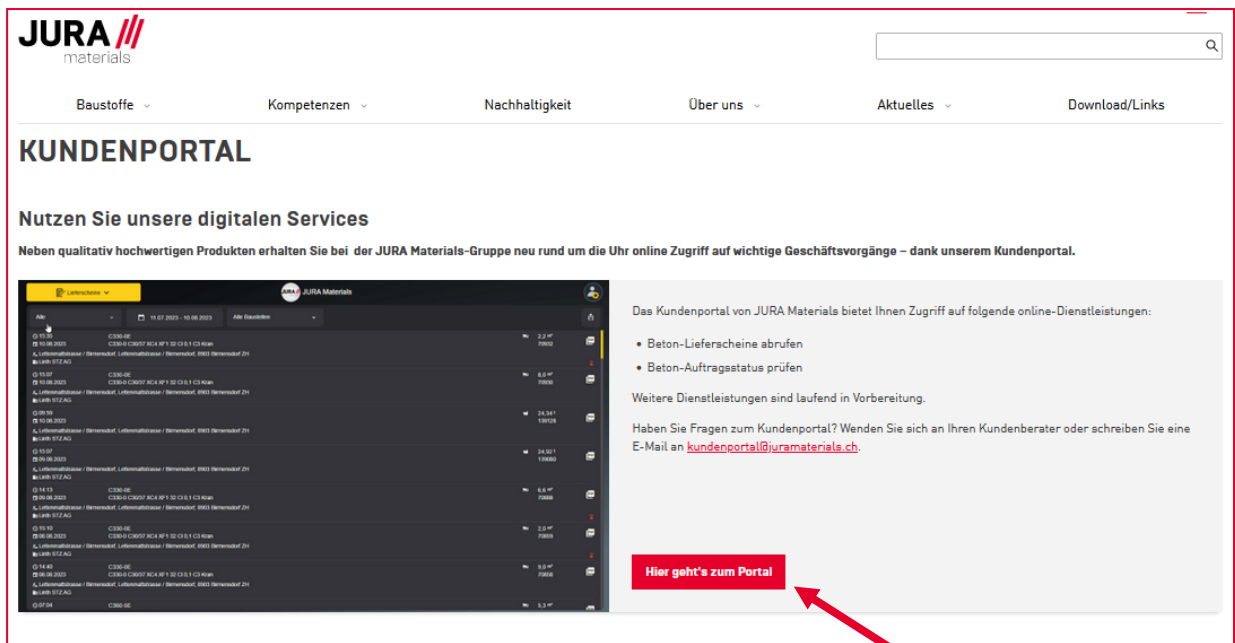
JURA
materials

Baustoffe
Kompetenzen
Nachhaltigkeit
Über uns
Aktuelles
Download/Links

KUNDENPORTAL

Nutzen Sie unsere digitalen Services

Neben qualitativ hochwertigen Produkten erhalten Sie bei der JURA Materials-Gruppe neu rund um die Uhr online Zugriff auf wichtige Geschäftsvorgänge – dank unserem Kundenportal.

Lieferscheine
JURA Materials
Alle
11.07.2023 - 10.08.2023
Alle Baustellen
15:35 10.08.2023 C330-0E C330-0 C30/37 XC4 XF1 32 Cl 0,1 C3 Kran Lettenmattstrasse / Birmensdorf, Lettenmattstrasse / Birmensdorf, 8903 Birmensdorf ZH Lenth STZ AG 2,2 m³ 70932
15:07 10.08.2023 C330-0E C330-0 C30/37 XC4 XF1 32 Cl 0,1 C3 Kran Lettenmattstrasse / Birmensdorf, Lettenmattstrasse / Birmensdorf, 8903 Birmensdorf ZH Lenth STZ AG 6,0 m³ 70930
09:59 10.08.2023 Lettenmattstrasse / Birmensdorf, Lettenmattstrasse / Birmensdorf, 8903 Birmensdorf ZH Lenth STZ AG 24,34 t 139128
15:07 09.08.2023 Lettenmattstrasse / Birmensdorf, Lettenmattstrasse / Birmensdorf, 8903 Birmensdorf ZH Lenth STZ AG 24,92 t 139060
14:13 06.08.2023 C330-0E C330-0 C30/37 XC4 XF1 32 Cl 0,1 C3 Kran Lettenmattstrasse / Birmensdorf, Lettenmattstrasse / Birmensdorf, 8903 Birmensdorf ZH Lenth STZ AG 6,6 m³ 70868
10:10 06.08.2023 C330-0E C330-0 C30/37 XC4 XF1 32 Cl 0,1 C3 Kran Lettenmattstrasse / Birmensdorf, Lettenmattstrasse / Birmensdorf, 8903 Birmensdorf ZH Lenth STZ AG 2,0 m³ 70859
14:40 06.08.2023 C330-0E C330-0 C30/37 XC4 XF1 32 Cl 0,1 C3 Kran Lettenmattstrasse / Birmensdorf, Lettenmattstrasse / Birmensdorf, 8903 Birmensdorf ZH Lenth STZ AG 9,0 m³ 70856
07:04 C360-0E 5,3 m³

Das Kundenportal von JURA Materials bietet Ihnen Zugriff auf folgende online-Dienstleistungen:

• Beton-Lieferscheine abrufen
• Beton-Auftragsstatus prüfen

Weitere Dienstleistungen sind laufend in Vorbereitung.

Haben Sie Fragen zum Kundenportal? Wenden Sie sich an Ihren Kundenberater oder schreiben Sie eine E-Mail an kundenportal@juramaterials.ch.

Hier geht's zum Portal